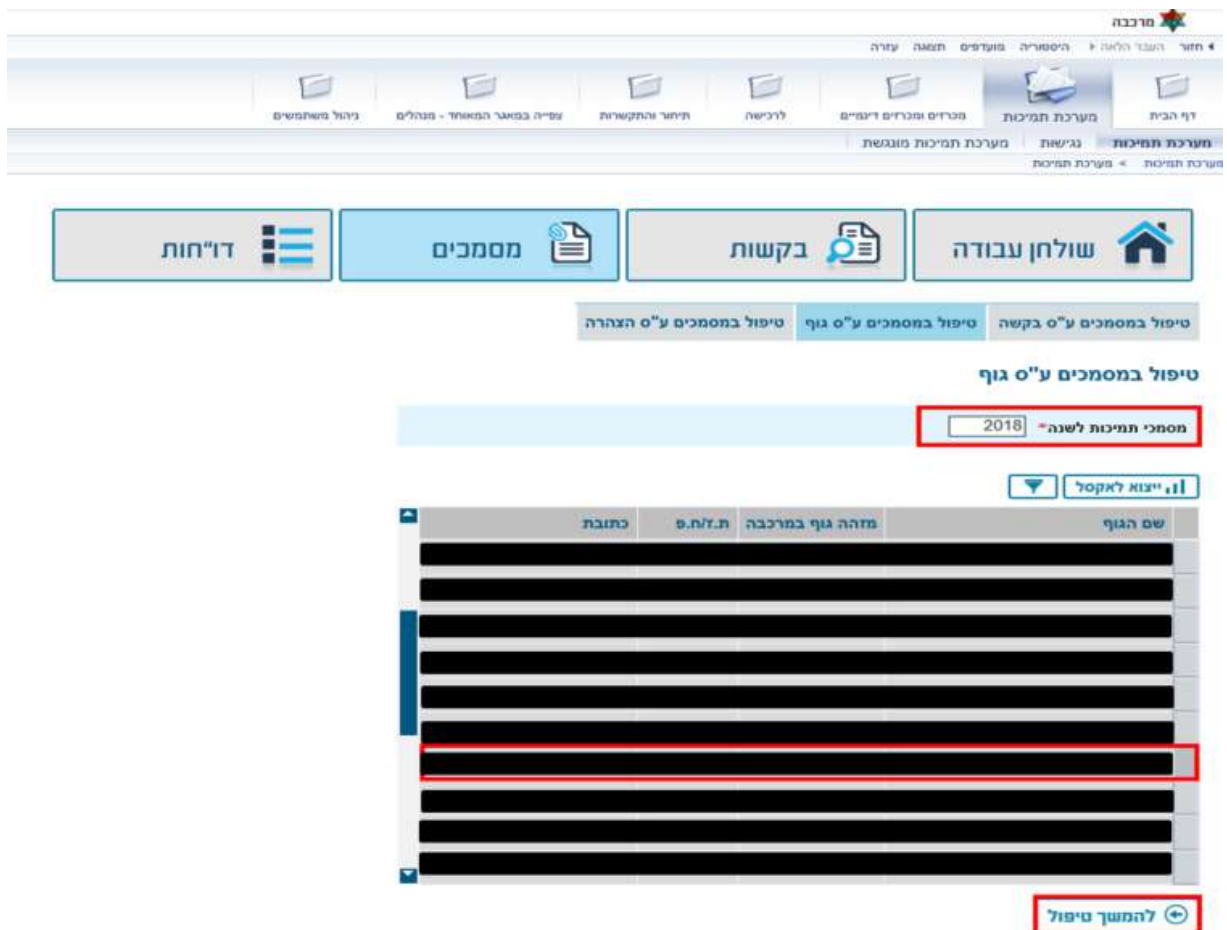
מרכבה

חזור | העמוד הבא | היסטוריה | מועדפים | תצוגה | עזרה

דף הבית | מערכת תמיכות | מכרזים ומכרזים דינמיים | לרכישה | תיחור והתקשרות | צפייה במאגר המאוחד - מנהלים | ניהול משתמשים

מערכת תמיכות | נגישות | מערכת תמיכות מונגשת

מערכת תמיכות > מערכת תמיכות

שולחן עבודה | בקשות | מסמכים | דו"חות

טיפול במסמכים ע"ס בקשה | טיפול במסמכים ע"ס גוף | טיפול במסמכים ע"ס הצהרה

טיפול במסמכים ע"ס גוף

מסמכי תמיכות לשנה* 2018

ייצוא לאקסל

| שם הגוף | מזהה גוף במרכבה | ת.ז/ח.פ | כתובת |
|---|---|---|---|

להמשך טיפול